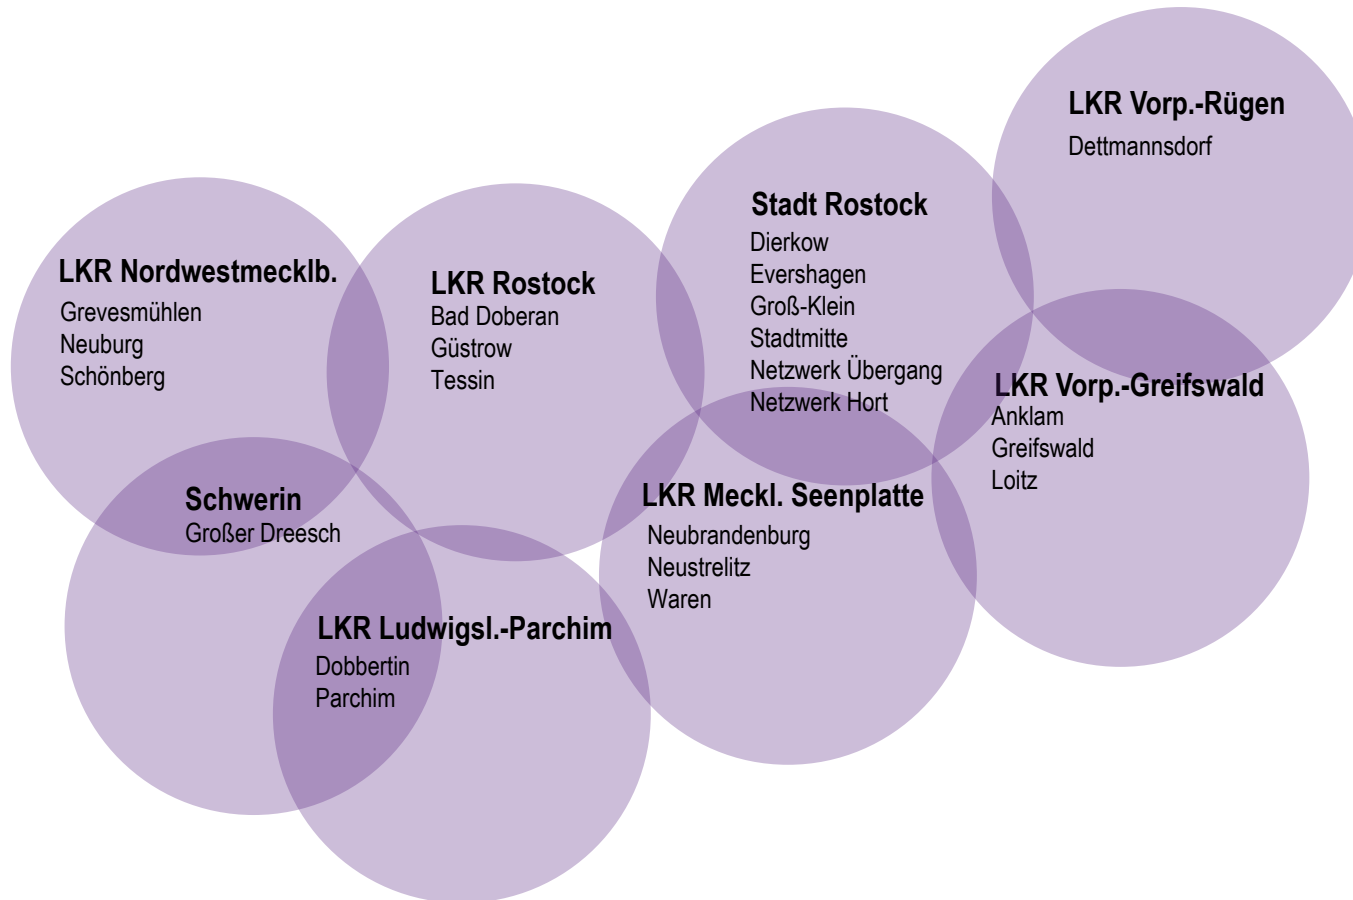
LKR Vorp.-Rügen
Dettmannsdorf

Stadt Rostock
Dierkow
Evershagen
Groß-Klein
Stadtmitte
Netzwerk Übergang
Netzwerk Hort

LKR Nordwestmecklb.
Grevesmühlen
Neuburg
Schönberg

LKR Rostock
Bad Doberan
Güstrow
Tessin

LKR Vorp.-Greifswald
Anklam
Greifswald
Loitz

Schwerin
Großer Dreesch

LKR Meckl. Seenplatte
Neubrandenburg
Neustrelitz
Waren

LKR Ludwigsl.-Parchim
Dobbertin
Parchim